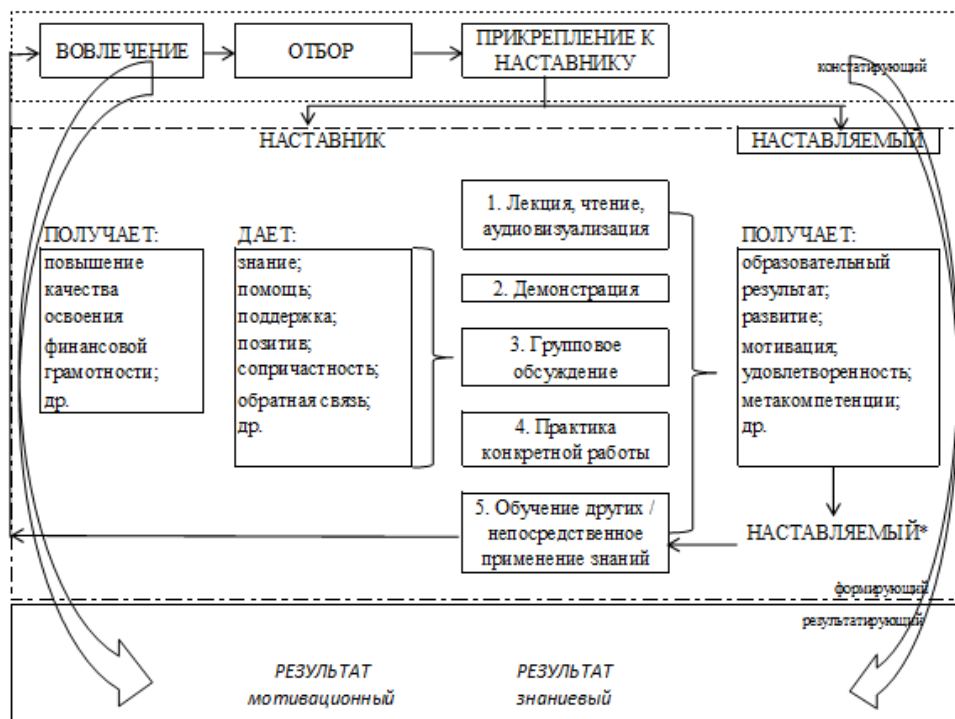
ВОВЛЕЧЕНИЕ

ОТБОР

ПРИКРЕПЛЕНИЕ К НАСТАВНИКУ

констатирующий

НАСТАВНИК

НАСТАВЛЯЕМЫЙ

ПОЛУЧАЕТ:
повышение качества освоения финансовой грамотности;
др.

ДАЕТ:
знание;
помощь;
поддержка;
позитив;
сопричастность;
обратная связь;
др.

1. Лекция, чтение, аудиовизуализация

2. Демонстрация

3. Групповое обсуждение

4. Практика конкретной работы

5. Обучение других / непосредственное применение знаний

ПОЛУЧАЕТ:
образовательный результат;
развитие;
мотивация;
удовлетворенность;
метакомпетенции;
др.

НАСТАВЛЯЕМЫЙ*

формирующий

результатирующий

РЕЗУЛЬТАТ
мотивационный

РЕЗУЛЬТАТ
знаниевый